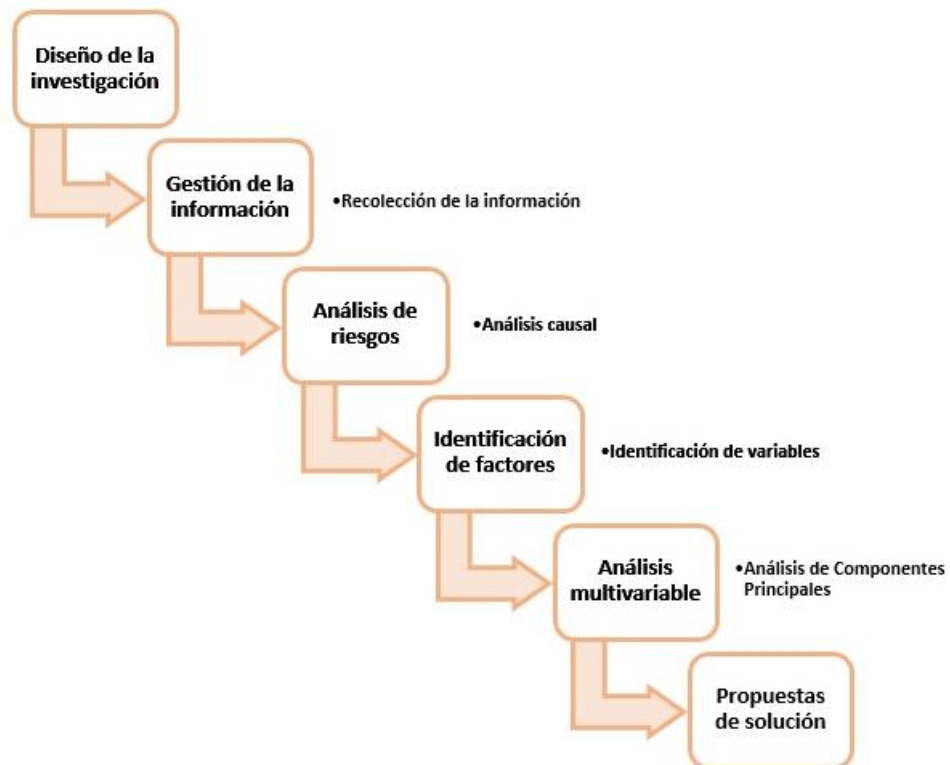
Diseño de la investigación

Gestión de la información

•Recolección de la información

Análisis de riesgos

•Análisis causal

Identificación de factores

•Identificación de variables

Análisis multivariable

•Análisis de Componentes Principales

Propuestas de solución